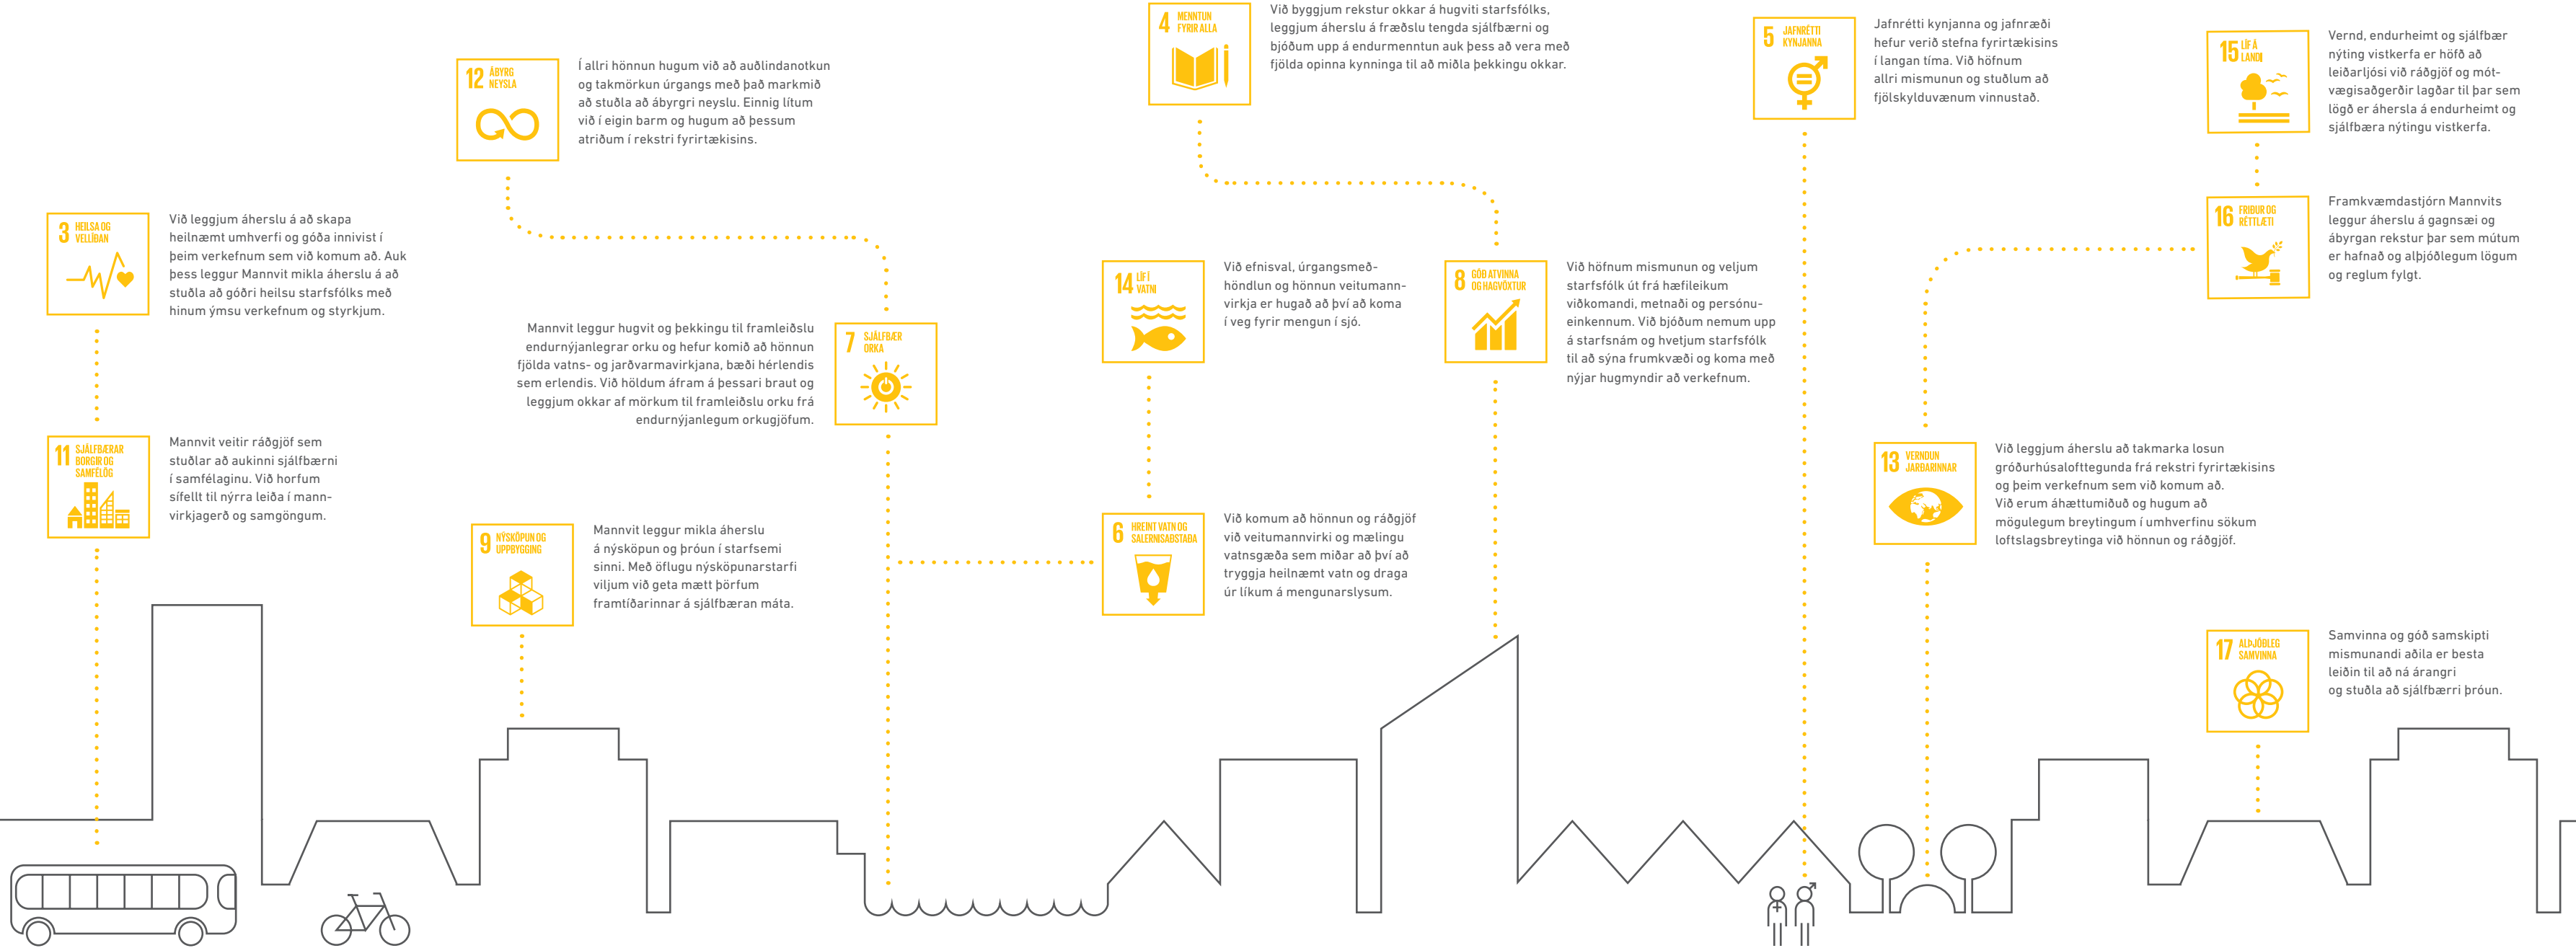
4 MENNTUN FYRIR ALLA

Við byggjum rekstur okkar á hugviti starfsfólks, leggjum áherslu á fræðslu tengda sjálfbærni og bjóðum upp á endurmenntun auk þess að vera með fjölda opinna kynninga til að miðla þekkingu okkar.

5 JAFNRÉTTI KYNJANNA

Jafnrétti kynjanna og jafnræði hefur verið stefna fyrirtækisins í langan tíma. Við höfnum allri mismunun og stuðlum að fjölskylduvænum vinnustað.

15 LÍF Á LANDI

Vernd, endurheimt og sjálfbær nýting vistkerfa er höfð að leiðarljósi við ráðgjöf og mótvægisaðgerðir lagðar til þar sem lögð er áhersla á endurheimt og sjálfbæra nýtingu vistkerfa.

12 ÁBYRG NEYSLA

Í allri hönnun hugum við að auðlindanotkun og takmörkun úrgangs með það markmið að stuðla að ábyrgri neyslu. Einnig lítum við í eigin barm og hugum að þessum atriðum í rekstri fyrirtækisins.

16 FRIÐUR OG RÉTTLÆTI

Framkvæmdastjórn Mannvits leggur áherslu á gagnsæi og ábyrgan rekstur þar sem mútum er hafnað og alþjóðlegum lögum og reglum fylgt.

3 HEILSA OG VELLÍÐAN

Við leggjum áherslu á að skapa heilnæmt umhverfi og góða innivist í þeim verkefnum sem við komum að. Auk þess leggur Mannvit mikla áherslu á að stuðla að góðri heilsu starfsfólks með hinum ýmsu verkefnum og styrkjum.

14 LÍF Í VATNI

Við efnisval, úrgangsmeðhöndlun og hönnun veitumannvirkja er hugað að því að koma í veg fyrir mengun í sjó.

8 GÓÐ ATVINNA OG HAGVÖXTUR

Við höfnum mismunun og veljum starfsfólk út frá hæfileikum viðkomandi, metnaði og persónueinkennum. Við bjóðum nemum upp á starfsnám og hvetjum starfsfólk til að sýna frumkvæði og koma með nýjar hugmyndir að verkefnum.

Mannvit leggur hugvit og þekkingu til framleiðslu endurnýjanlegrar orku og hefur komið að hönnun fjölda vatns- og jarðvarmavirkjana, bæði hérlendis sem erlendis. Við höldum áfram á þessari braut og leggjum okkar af mörkum til framleiðslu orku frá endurnýjanlegum orkugjöfum.

7 SJÁLFBÆR ORKA

11 SJÁLFBÆRAR BORGIR OG SAMFÉLÖG

Mannvit veitir ráðgjöf sem stuðlar að aukinni sjálfbærni í samfélaginu. Við horfum sífellt til nýrra leiða í mannvirkjagerð og samgöngum.

13 VERNDUN JARÐARINNAR

Við leggjum áherslu að takmarka losun gróðurhúsalofttegunda frá rekstri fyrirtækisins og þeim verkefnum sem við komum að.
Við erum áhættumiðuð og hugum að mögulegum breytingum í umhverfinu sökum loftslagsbreytinga við hönnun og ráðgjöf.

9 NÝSKÖPUN OG UPPBYGGING

Mannvit leggur mikla áherslu á nýsköpun og þróun í starfsemi sinni. Með öflugu nýsköpunarstarfi viljum við geta mætt þörfum framtíðarinnar á sjálfbæran máta.

6 HREINT VATN OG SALERNISAÐSTAÐA

Við komum að hönnun og ráðgjöf við veitumannvirki og mælingu vatnsgæða sem miðar að því að tryggja heilnæmt vatn og draga úr líkum á mengunarslysum.

17 ALÞJÓÐLEG SAMVINNA

Samvinna og góð samskipti mismunandi aðila er besta leiðin til að ná árangri og stuðla að sjálfbærri þróun.